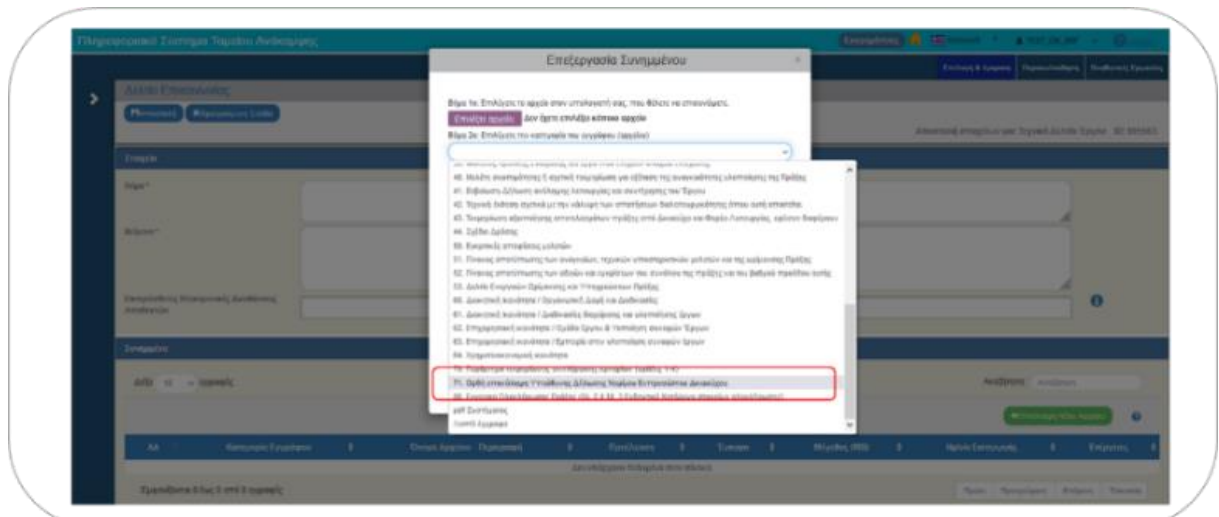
Πληροφοριακό Σύστημα Ταμείου Ανάκαμψης

Επεξεργασία Συνημμένου

Βήμα 1ο: Επιλέξτε το αρχείο στον υπολογιστή σας, που θέλετε να επισυνάψετε.

Επιλογή αρχείου Δεν έχει επιλεγεί κανένα αρχείο

Βήμα 2ο: Επιλέξτε την κατηγορία του εγγράφου (αρχείου)

40. Μελέτη σκοπιμότητας ή σχετική τεκμηρίωση για εξέταση της αναγκαιότητας υλοποίησης της Πράξης

41. Βεβαίωση Δήλωσης ανάληψης λειτουργίας και συντήρησης του Έργου

42. Τεχνική έκθεση σχετικά με την κάλυψη των απαιτήσεων διαλειτουργικότητας (όπου αυτό απαιτείται)

43. Τεκμήρια αξιοπιστίας αποτελεσμάτων πράξης στην Διακήρυξη και Φορέα Λειτουργίας

44. Σχέδιο Δράσης

50. Εκκρεμείς απαιτήσεις ροών

51. Πίνακας αποτύπωσης των ορόσημων, τεχνικών υποστηρικτικών ροών και της ωρίμανσης Πράξης

52. Πίνακας αποτύπωσης των αξιών και ορόσημων της Πράξης και του βαθμού προόδου αυτής

53. Δελτίο Εγγραφών Ορόσημων και Υποέργων Πράξης

60. Διοικητικό κανάλι / Οργανωτική Δομή και Διαδικασίες

61. Διοικητικό κανάλι / Διαδικασίες διαχείρισης και υλοποίησης έργων

62. Επιχειρησιακό κανάλι / Σχέδιο Έργου & Υποβολή στοιχείων Έργων

63. Επιχειρησιακό κανάλι / Εμπειρία στην υλοποίηση συναφών έργων

64. Χρηματοοικονομικό κανάλι

70. Πιστοποίηση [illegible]

71. Ορθή επανάληψη Υποβολής Δήλωσης Ταμείου Εκτελεστέων Δαπανών

99. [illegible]

pdf Συνημμένα

Λοιπά Έγγραφα

Δελτίο Επιτελεσμάτων

Αναζήτηση

Αα

Κατηγορία Εγγράφου

Περιγραφή

Προέλευση

Τύπος

Μέγεθος (MB)

Ημ/νία Εισαγωγής

Επιλογές

Εμφανίζονται 0 έως 0 από 0 εγγραφές

Πρώτη Προηγούμενη Επόμενη Τελευταία